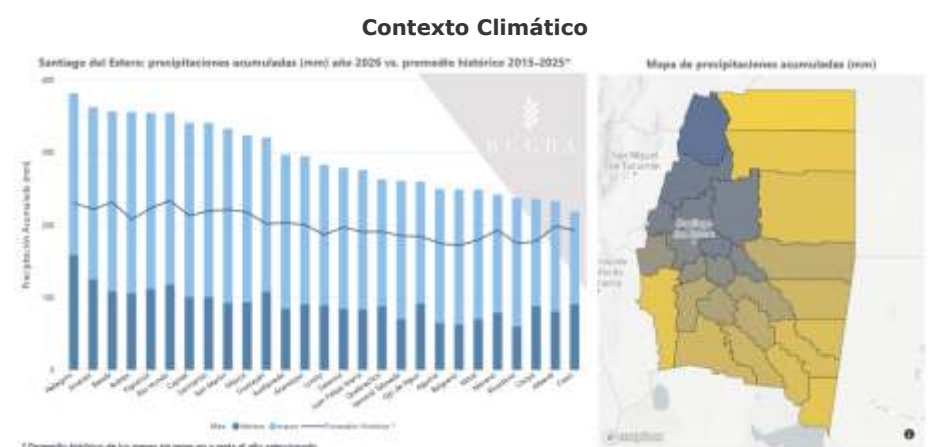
Contexto Climático

Santiago del Estero: precipitaciones acumuladas (mm) año 2026 vs. promedio histórico 2015-2025*

400

300

200

100

0

Precipitación Acumulada (mm)

Pellegrini
Jiménez
Banda
Robles
Figueroa
Río Hondo
Copo
Guasayán
San Martín
Alberdi
Choya
Avellaneda
Atamisqui
Loreto
Capital
Juan Felipe Ibarra
Quebrachos
General Taboada
Ojo de Agua
Salavina
Belgrano
Mitre
Moreno
Silípica
Aguirre
Rivadavia
Ojo

Mes ● Febrero ● Enero — Promedio Histórico *

* Promedio histórico de los meses en curso en el año seleccionado

BCBA

Mapa de precipitaciones acumuladas (mm)

San Miguel de Tucumán

Santiago del Estero

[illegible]